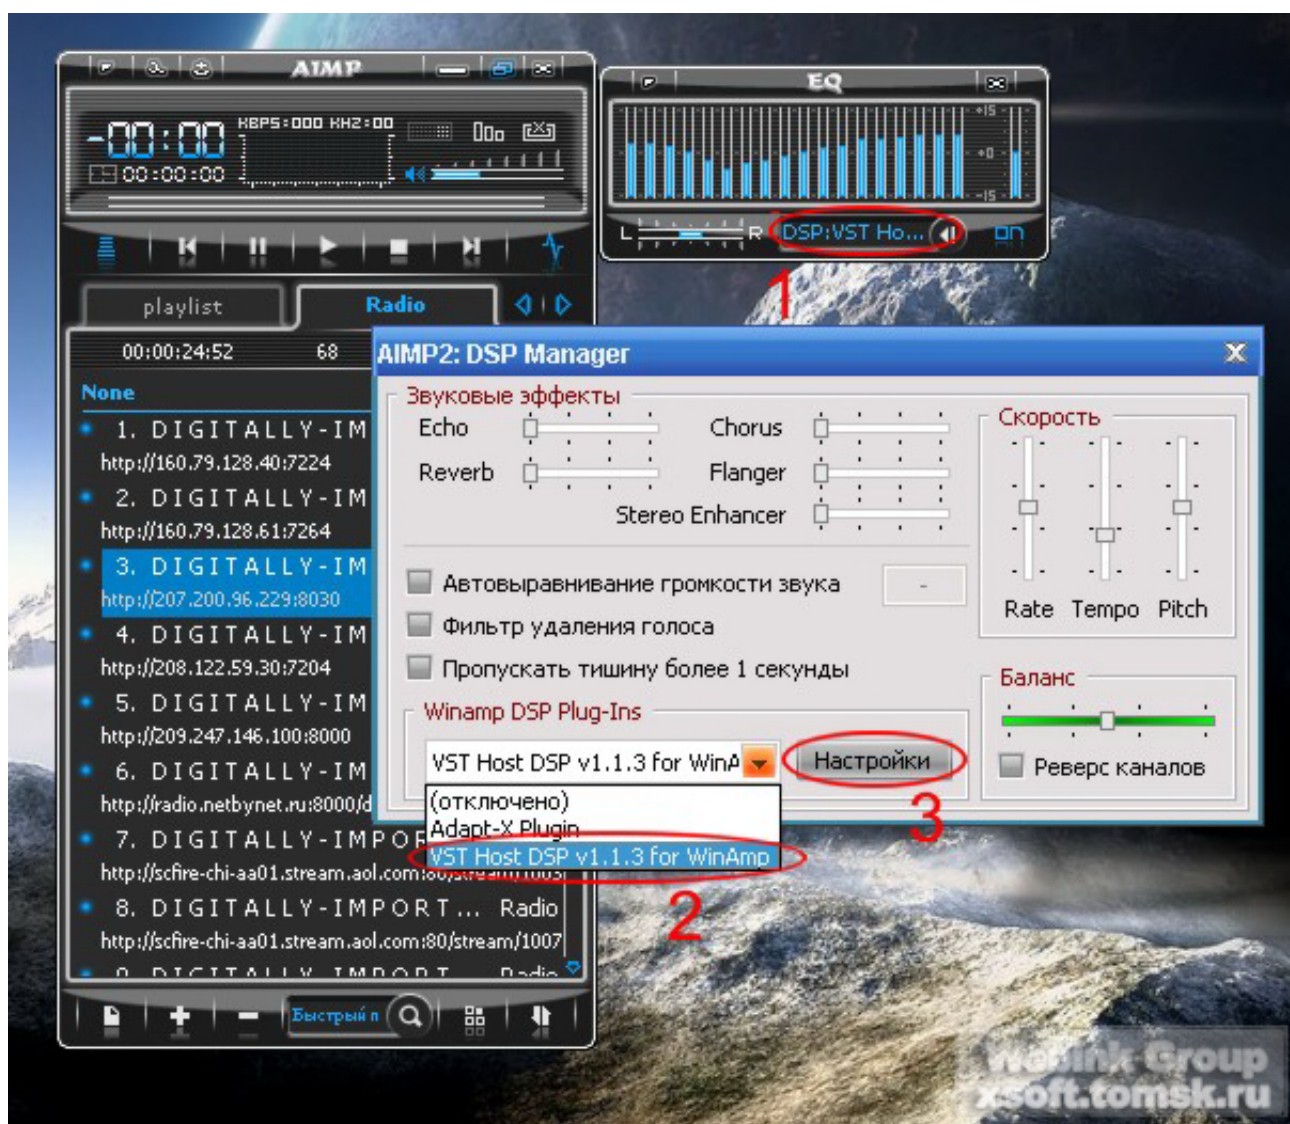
AIMP

-00:00
KBPS:000 KHZ:00
00:00:00

playlist
Radio

00:00:24:52
68

None
1. DIGITALLY-IM
http://160.79.128.40:7224
2. DIGITALLY-IM
http://160.79.128.61:7264
3. DIGITALLY-IM
http://207.200.96.229:8030
4. DIGITALLY-IM
http://208.122.59.30:7204
5. DIGITALLY-IM
http://209.247.146.100:8000
6. DIGITALLY-IM
http://radio.netbynet.ru:8000/d
7. DIGITALLY-IMPOR
http://scfire-chi-aa01.stream.aol.com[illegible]
8. DIGITALLY-IMPORT... Radio
http://scfire-chi-aa01.stream.aol.com:80/stream/1007

Быстрый п

EQ
+15
+0
-15
L
R
DSP:VST Ho...
on

1

AIMP2: DSP Manager
Звуковые эффекты
Echo
Chorus
Reverb
Flanger
Stereo Enhancer
Скорость
Rate
Tempo
Pitch
Автовыравнивание громкости звука
-
Фильтр удаления голоса
Пропускать тишину более 1 секунды
Баланс
Winamp DSP Plug-Ins
VST Host DSP v1.1.3 for WinA
Настройки
Реверс каналов
(отключено)
Adapt-X Plugin
VST Host DSP v1.1.3 for WinAmp

3
2

Webink Group
xsoft.tomsk.ru